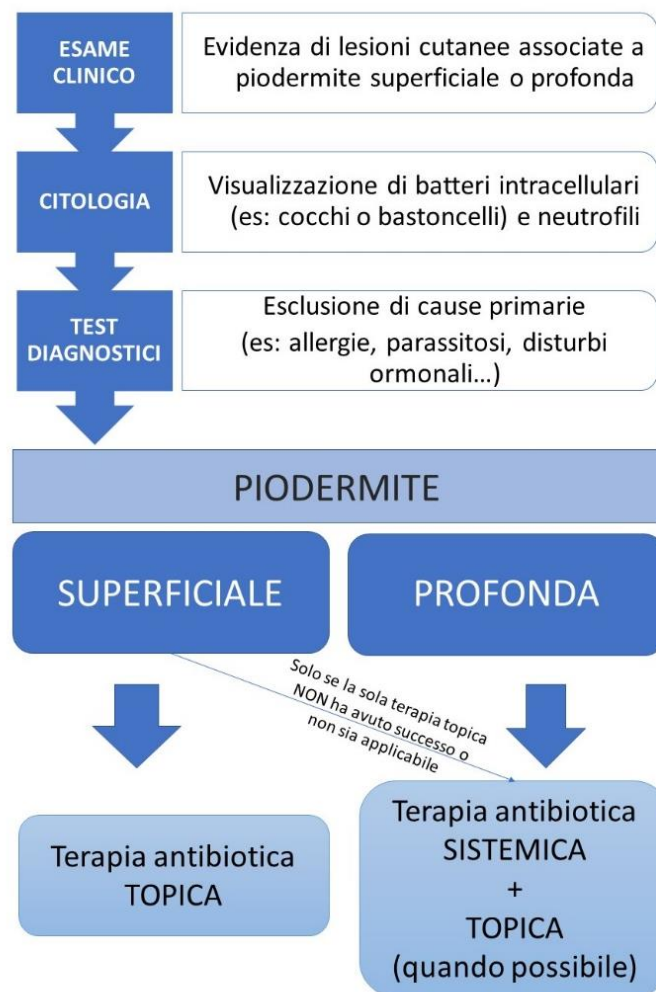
ESAME CLINICO

Evidenza di lesioni cutanee associate a piodermite superficiale o profonda

CITOLOGIA

Visualizzazione di batteri intracellulari (es: cocchi o bastoncelli) e neutrofili

TEST DIAGNOSTICI

Esclusione di cause primarie (es: allergie, parassitosi, disturbi ormonali…)

PIODERMITE

SUPERFICIALE

PROFONDA

Solo se la sola terapia topica NON ha avuto successo o non sia applicabile

Terapia antibiotica TOPICA

Terapia antibiotica SISTEMICA + TOPICA (quando possibile)